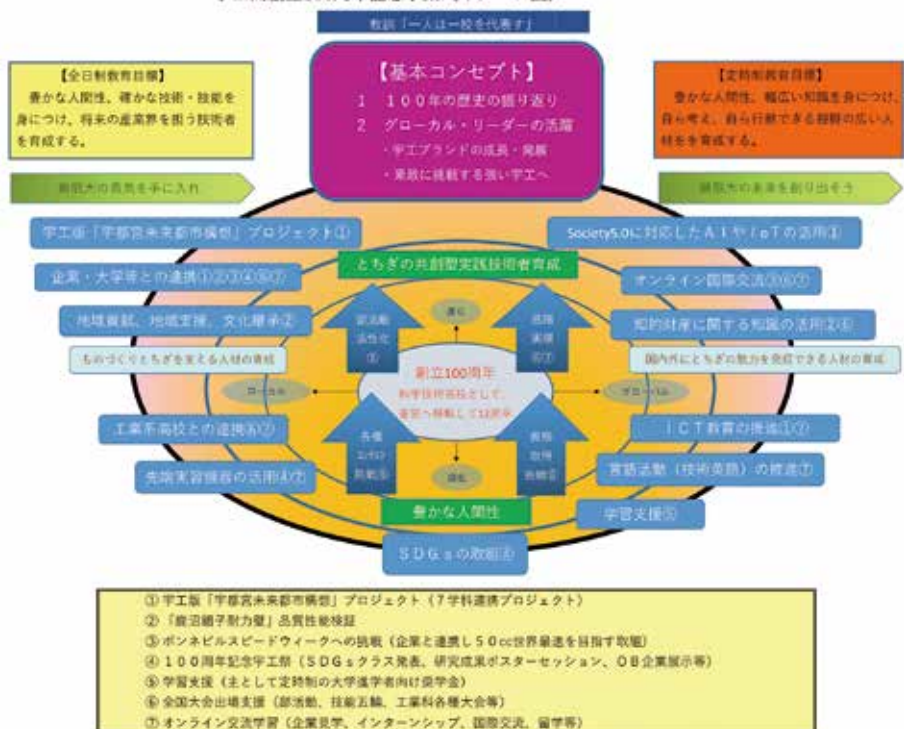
校訓「一人は一校を代表す」

【全日制教育目標】
豊かな人間性、確かな技術・技能を身につけ、将来の産業界を担う技術者を育成する。

【基本コンセプト】
1　100年の歴史の振り返り
2　グローカル・リーダーの活躍
・宇工ブランドの成長・発展
・失敗に挑戦する強い宇工へ

【定時制教育目標】
豊かな人間性、幅広い知識を身につけ、自ら考え、自ら行動できる視野の広い人材を育成する。

創造力の種を手に入れ

創造力の未来を創り出そう

宇工版「宇都宮未来都市構想」プロジェクト①

Society5.0に対応したＡＩやＩｏＴの活用①

とちぎの共創型実践技術者育成

企業・大学等との連携①②③④⑥⑦

オンライン国際交流③⑥⑦

地域貢献、地域支援、文化継承②

知的財産に関する知識の活用②⑥

部活動活性化⑥

進化

技術実践力⑦

ものづくりとちぎを支える人材の育成

国内外にとちぎの魅力を発信できる人材の育成

ローカル

創立100周年
科学技術高校として、全日へ移転して12年

グローバル

工業系高校との連携④⑦

ＩＣＴ教育の推進①⑦

先端実習機器の活用④⑦

各種コンテスト⑥

資格取得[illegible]

言語活動（技術英語）の推進⑦

深化

豊かな人間性

学習支援⑤

ＳＤＧｓの取組④

① 宇工版「宇都宮未来都市構想」プロジェクト（7学科連携プロジェクト）
② 「鹿沼組子耐力壁」品質性能検証
③ ボンネビルスピードウィークへの挑戦（企業と連携し50cc世界最速を目指す取組）
④ 100周年記念宇工祭（ＳＤＧｓクラス発表、研究成果ポスターセッション、ＯＢ企業展示等）
⑤ 学習支援（主として定時制の大学進学者向け授学会）
⑥ 全国大会出場支援（部活動、技能五輪、工業科各種大会等）
⑦ オンライン交流学習（企業見学、インターンシップ、国際交流、留学等）